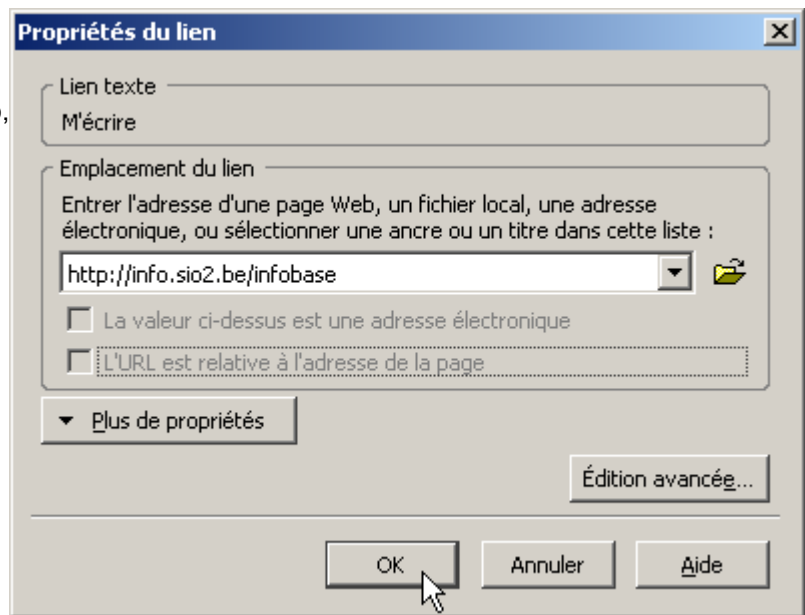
Propriétés du lien

Lien texte

M'écrire

Emplacement du lien

Entrer l'adresse d'une page Web, un fichier local, une adresse électronique, ou sélectionner une ancre ou un titre dans cette liste :

http://info.sio2.be/infobase

La valeur ci-dessus est une adresse électronique

L'URL est relative à l'adresse de la page

Plus de propriétés

Édition avancée...

OK

Annuler

Aide